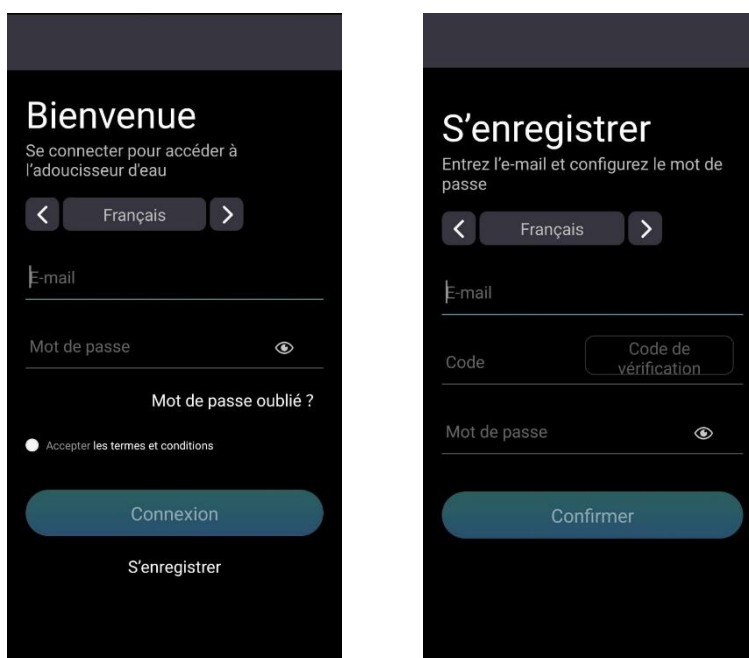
Bienvenue
Se connecter pour accéder à l'adoucisseur d'eau

<
Français
>

E-mail

Mot de passe

Mot de passe oublié ?

Accepter les termes et conditions

Connexion

S'enregistrer

S'enregistrer
Entrez l'e-mail et configurez le mot de passe

<
Français
>

E-mail

Code
Code de vérification

Mot de passe

Confirmer